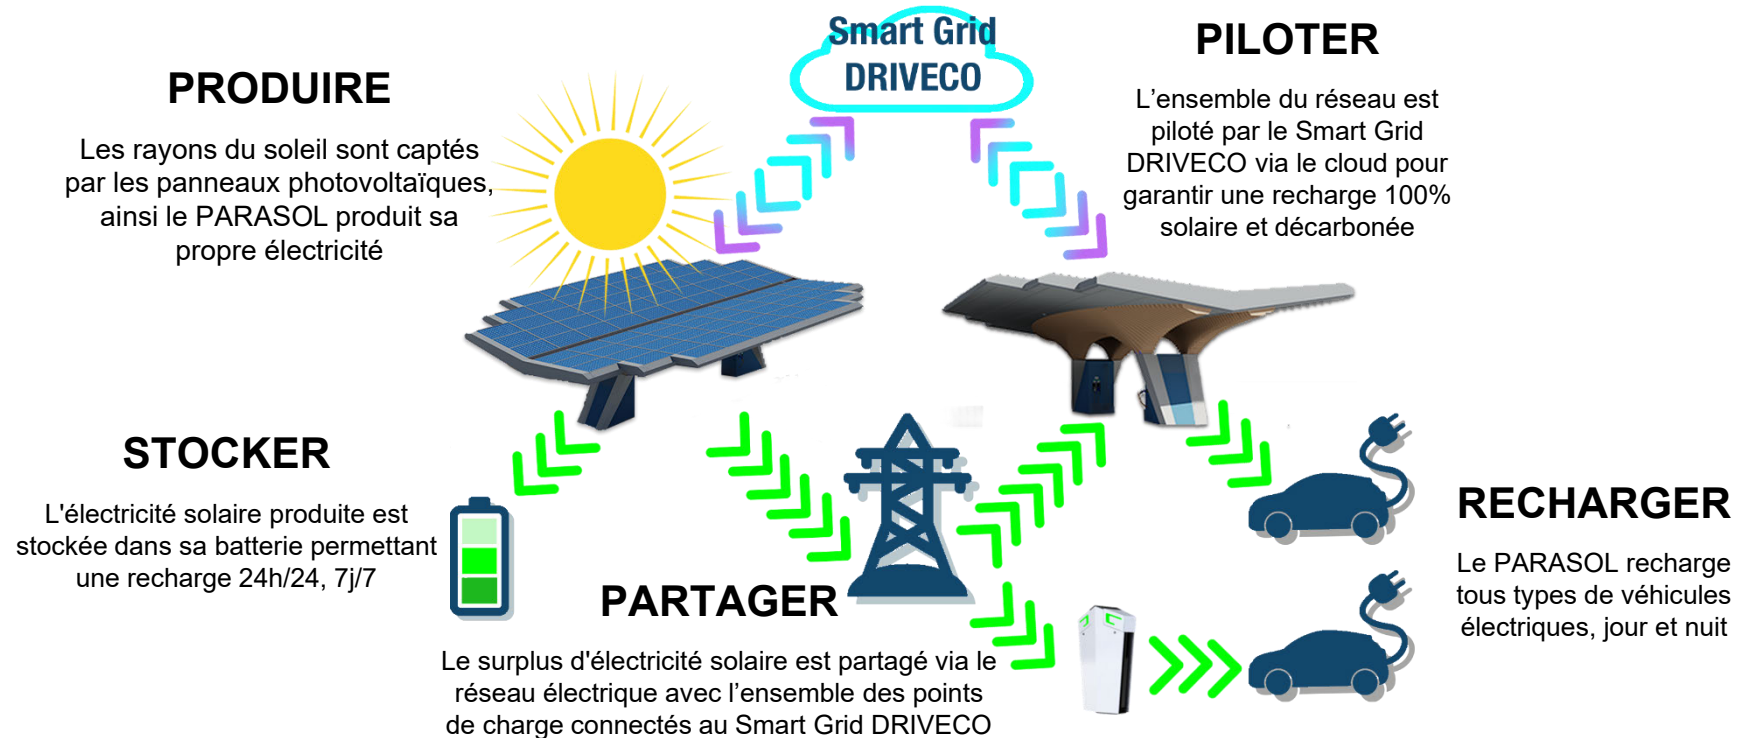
PRODUIRE

Les rayons du soleil sont captés par les panneaux photovoltaïques, ainsi le PARASOL produit sa propre électricité

Smart Grid
DRIVECO

PILOTER

L'ensemble du réseau est piloté par le Smart Grid DRIVECO via le cloud pour garantir une recharge 100% solaire et décarbonée

STOCKER

L'électricité solaire produite est stockée dans sa batterie permettant une recharge 24h/24, 7j/7

PARTAGER

Le surplus d'électricité solaire est partagé via le réseau électrique avec l'ensemble des points de charge connectés au Smart Grid DRIVECO

RECHARGER

Le PARASOL recharge tous types de véhicules électriques, jour et nuit